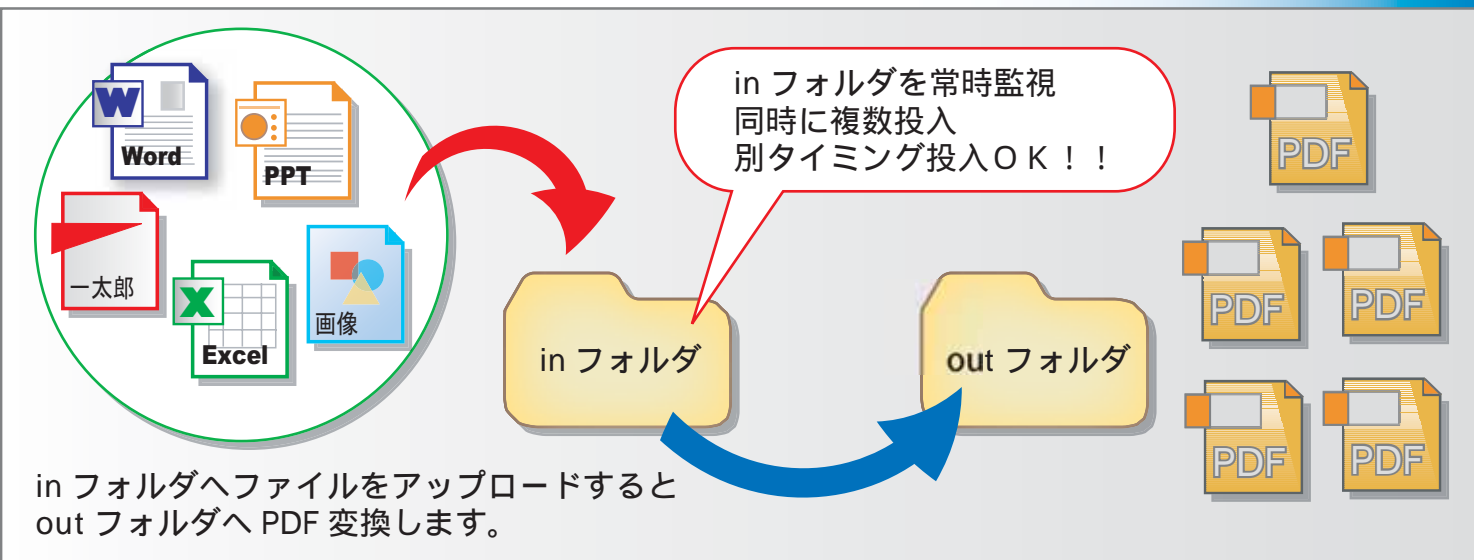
W
Word
PPT
一太郎
X
Excel
画像

in フォルダを常時監視
同時に複数投入
別タイミング投入ＯＫ！！

in フォルダ

out フォルダ

PDF
PDF
PDF
PDF
PDF

in フォルダへファイルをアップロードすると
out フォルダへ PDF 変換します。